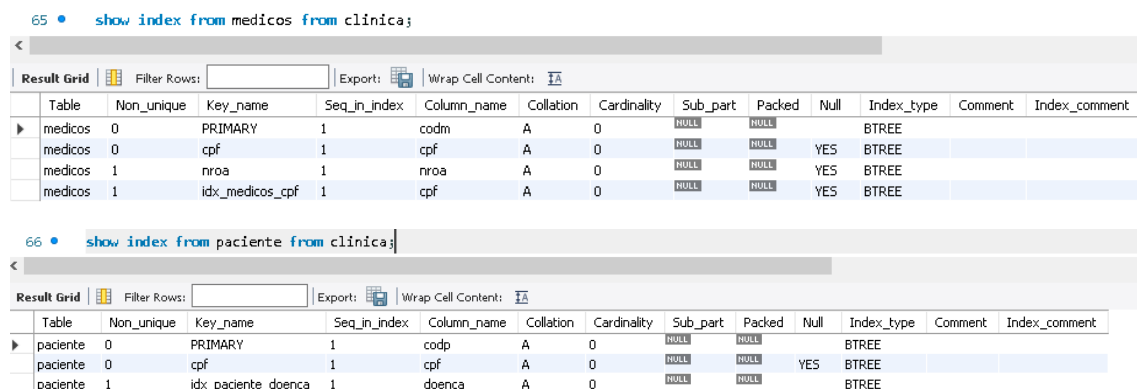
65 • show index from medicos from clinica;

Result Grid | Filter Rows: | Export: | Wrap Cell Content:

| Table | Non_unique | Key_name | Seq_in_index | Column_name | Collation | Cardinality | Sub_part | Packed | Null | Index_type | Comment | Index_comment |
|---|---|---|---|---|---|---|---|---|---|---|---|---|
| medicos | 0 | PRIMARY | 1 | codm | A | 0 | NULL | NULL | | BTREE | | |
| medicos | 0 | cpf | 1 | cpf | A | 0 | NULL | NULL | YES | BTREE | | |
| medicos | 1 | nroa | 1 | nroa | A | 0 | NULL | NULL | YES | BTREE | | |
| medicos | 1 | idx_medicos_cpf | 1 | cpf | A | 0 | NULL | NULL | YES | BTREE | | |

66 • show index from paciente from clinica;

Result Grid | Filter Rows: | Export: | Wrap Cell Content:

| Table | Non_unique | Key_name | Seq_in_index | Column_name | Collation | Cardinality | Sub_part | Packed | Null | Index_type | Comment | Index_comment |
|---|---|---|---|---|---|---|---|---|---|---|---|---|
| paciente | 0 | PRIMARY | 1 | codp | A | 0 | NULL | NULL | | BTREE | | |
| paciente | 0 | cpf | 1 | cpf | A | 0 | NULL | NULL | YES | BTREE | | |
| paciente | 1 | idx_paciente_doenca | 1 | doenca | A | 0 | NULL | NULL | | BTREE | | |